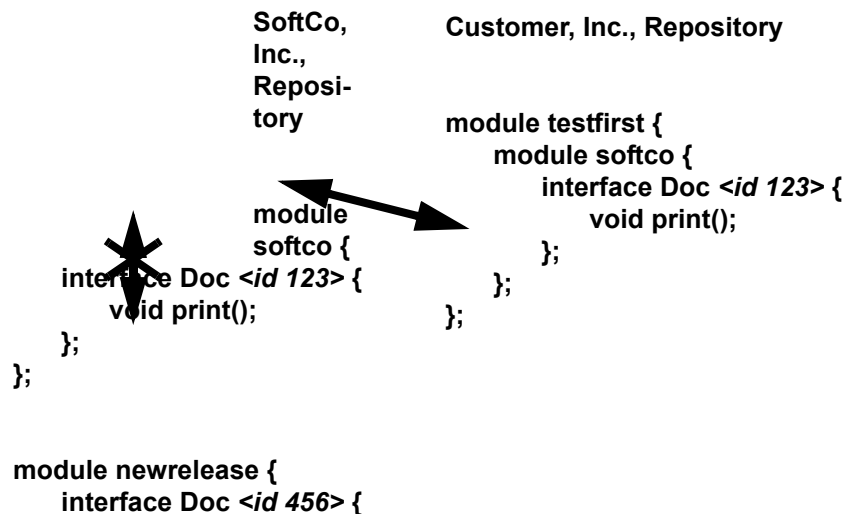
SoftCo, Inc., Repository

module softco {
interface Doc <*id 123*> {
void print();
};
};

module newrelease {
interface Doc <*id 456*> {

Customer, Inc., Repository

module testfirst {
module softco {
interface Doc <*id 123*> {
void print();
};
};
};